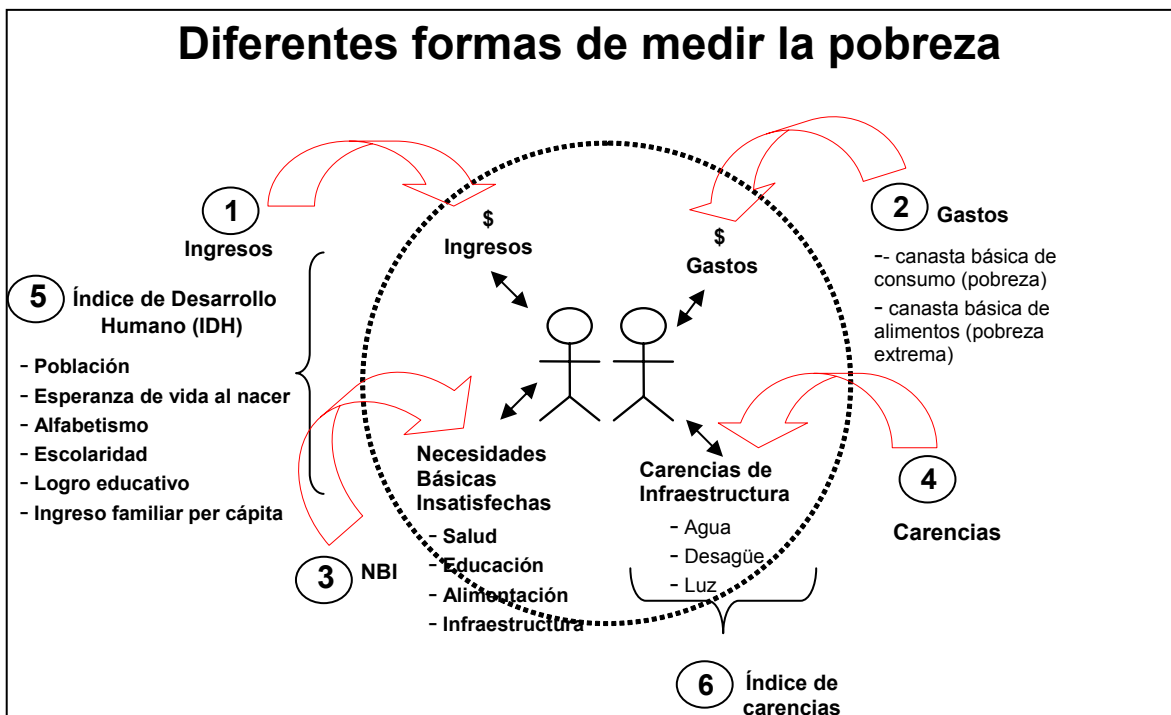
Diferentes formas de medir la pobreza

1
Ingresos

$
Ingresos

$
Gastos

2 Gastos

-- canasta básica de consumo (pobreza)
- canasta básica de alimentos (pobreza extrema)

5 Índice de Desarrollo Humano (IDH)

- Población
- Esperanza de vida al nacer
- Alfabetismo
- Escolaridad
- Logro educativo
- Ingreso familiar per cápita

Necesidades Básicas Insatisfechas
- Salud
- Educación
- Alimentación
- Infraestructura

Carencias de Infraestructura
- Agua
- Desagüe
- Luz

4
Carencias

3 NBI

6 Índice de carencias